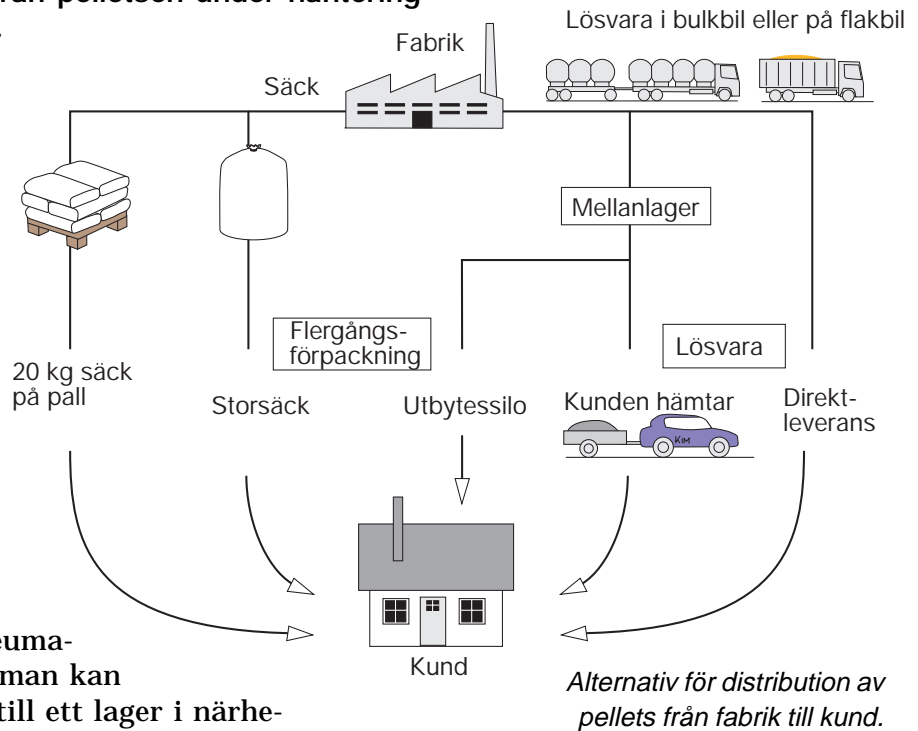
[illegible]rån pelletsen under hantering

Lösvara i bulkbil eller på flakbil

Fabrik

Säck

Mellanlager

Flergångsförpackning

Lösvara

20 kg säck på pall

Storsäck

Utbytessilo

Kunden hämtar

KIM

Direktleverans

Kund

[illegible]euma-
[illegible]man kan
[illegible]till ett lager i närhe-

Alternativ för distribution av pellets från fabrik till kund.